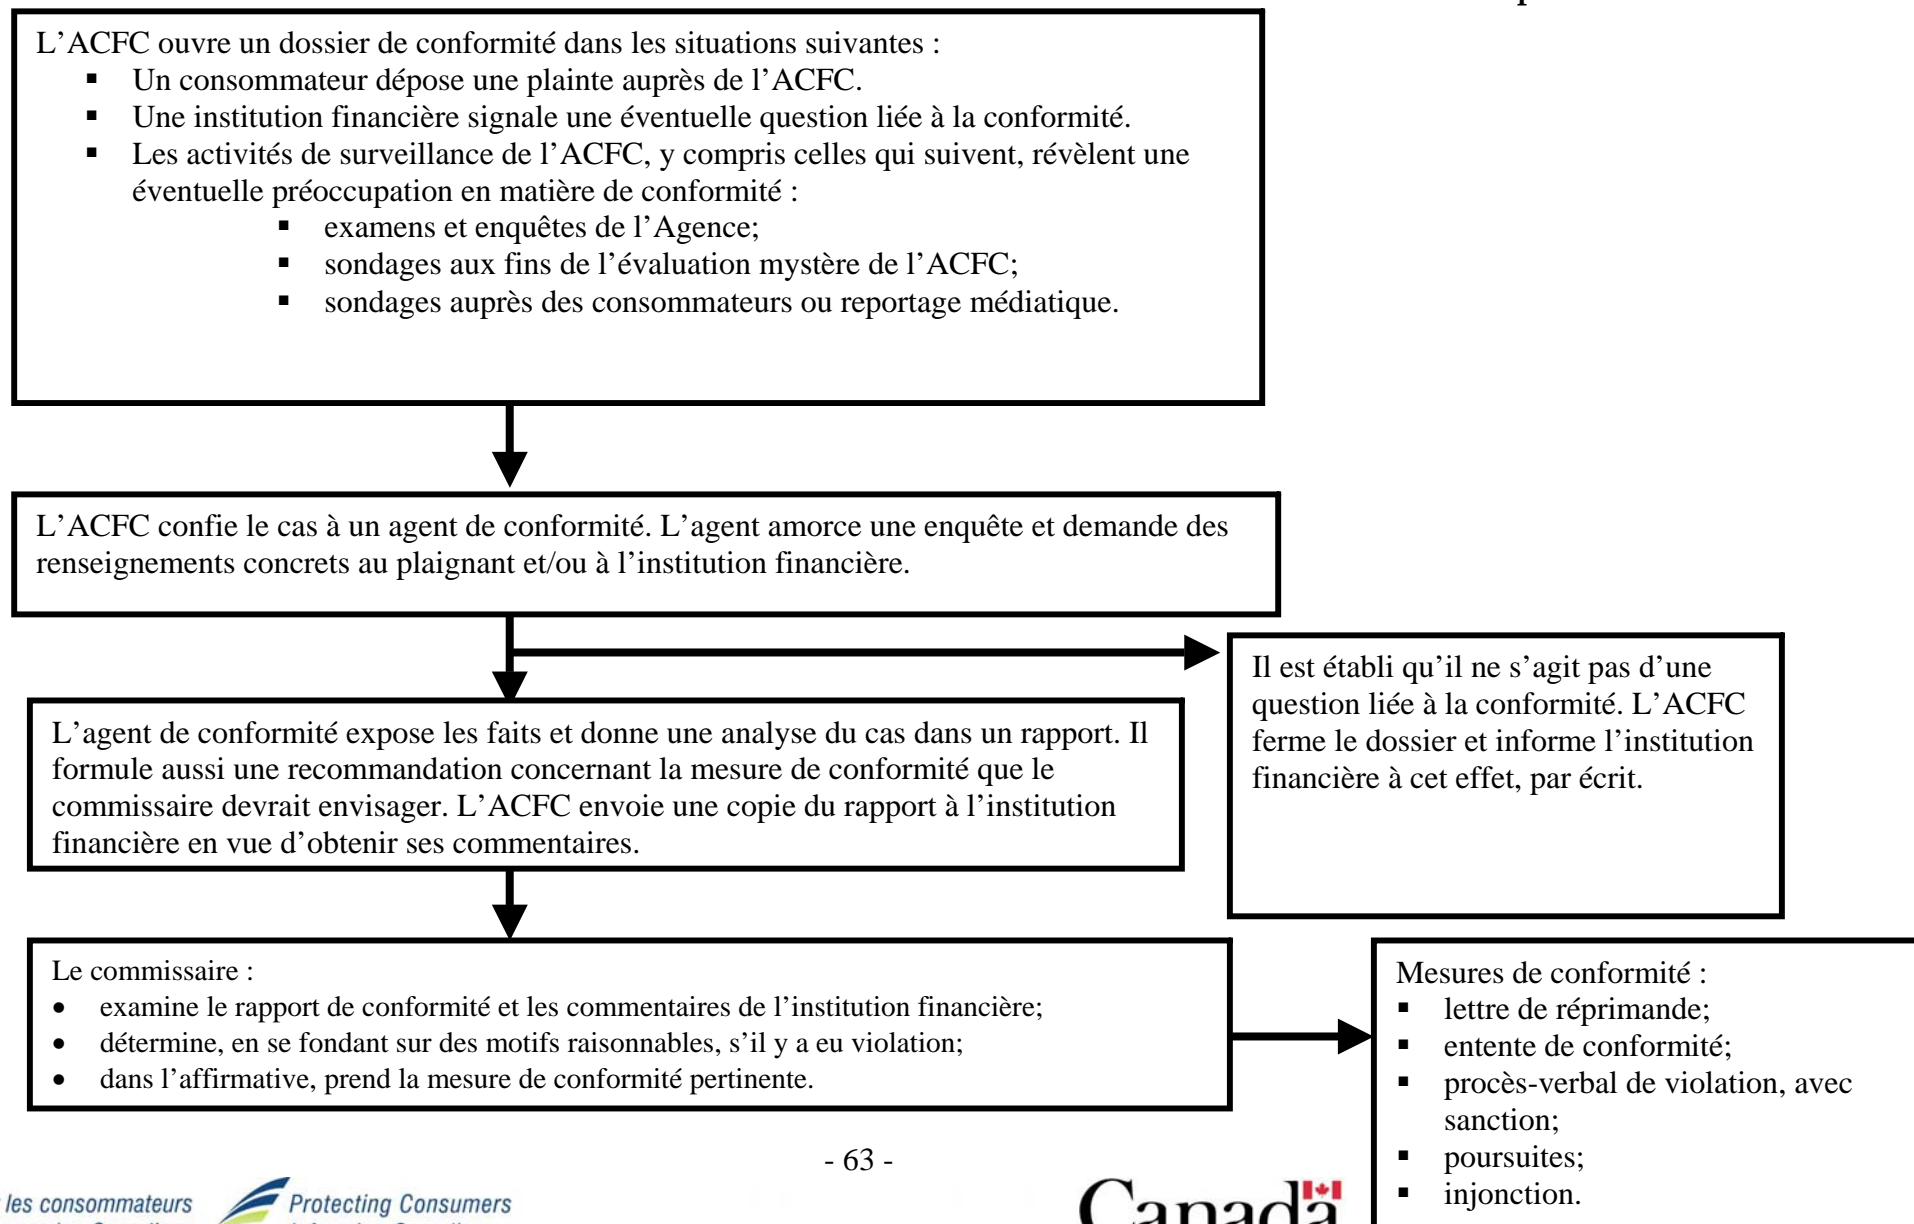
L’ACFC ouvre un dossier de conformité dans les situations suivantes :
- Un consommateur dépose une plainte auprès de l’ACFC.
- Une institution financière signale une éventuelle question liée à la conformité.
- Les activités de surveillance de l’ACFC, y compris celles qui suivent, révèlent une éventuelle préoccupation en matière de conformité :
  - examens et enquêtes de l’Agence;
  - sondages aux fins de l’évaluation mystère de l’ACFC;
  - sondages auprès des consommateurs ou reportage médiatique.

L’ACFC confie le cas à un agent de conformité. L’agent amorce une enquête et demande des renseignements concrets au plaignant et/ou à l’institution financière.

Il est établi qu’il ne s’agit pas d’une question liée à la conformité. L’ACFC ferme le dossier et informe l’institution financière à cet effet, par écrit.

L’agent de conformité expose les faits et donne une analyse du cas dans un rapport. Il formule aussi une recommandation concernant la mesure de conformité que le commissaire devrait envisager. L’ACFC envoie une copie du rapport à l’institution financière en vue d’obtenir ses commentaires.

Le commissaire :
- examine le rapport de conformité et les commentaires de l’institution financière;
- détermine, en se fondant sur des motifs raisonnables, s’il y a eu violation;
- dans l’affirmative, prend la mesure de conformité pertinente.

Mesures de conformité :
- lettre de réprimande;
- entente de conformité;
- procès-verbal de violation, avec sanction;
- poursuites;
- injonction.

- 63 -

les consommateurs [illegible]
Protecting Consumers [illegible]

Canada